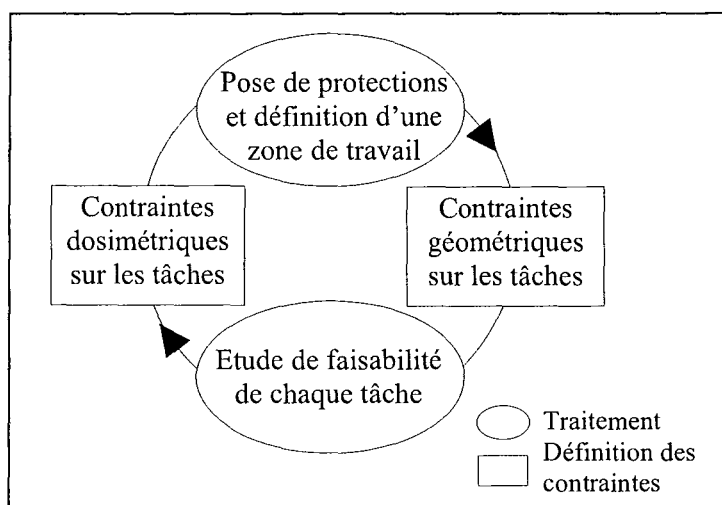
Pose de protections et définition d'une zone de travail

Contraintes dosimétriques sur les tâches

Contraintes géométriques sur les tâches

Etude de faisabilité de chaque tâche

Traitement

Définition des contraintes